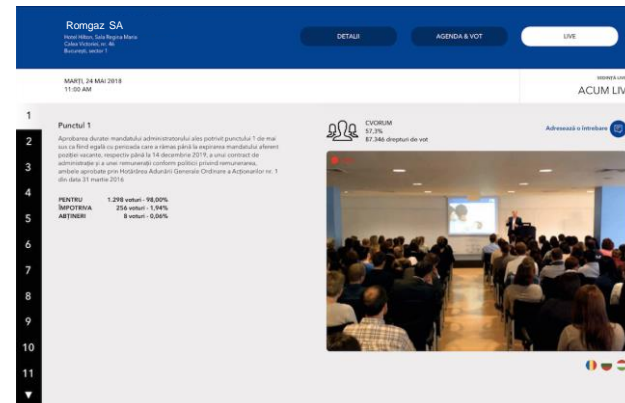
Romgaz SA
Hotel Hilton, Sala Regina Maria
Calea Victoriei, nr. 46
București, sector 1

DETALII
AGENDA & VOT
LIVE

MARȚI, 24 MAI 2018
11:00 AM

SEDINȚA LIVE
ACUM LIV

1
2
3
4
5
6
7
8
9
10
11

Punctul 1

Aprobarea duratei mandatului administratorului ales potrivit punctului 7 de mai sus ca fiind egală cu perioada care a rămas până la expirarea mandatului aferent poziției vacante, respectiv până la 14 decembrie 2019, a unui contract de administrație și a unei remunerații conform politicii privind remunerarea, ambele aprobate prin Hotărârea Adunării Generale Ordinare a Acționarilor nr. 1 din data 31 martie 2016

PENTRU 1.298 voturi - 98,00%
ÎMPOTRIVA 256 voturi - 1,94%
ABȚINERI 8 voturi - 0,06%

CVORUM
57,3%
87.346 drepturi de vot

Adresează o întrebare